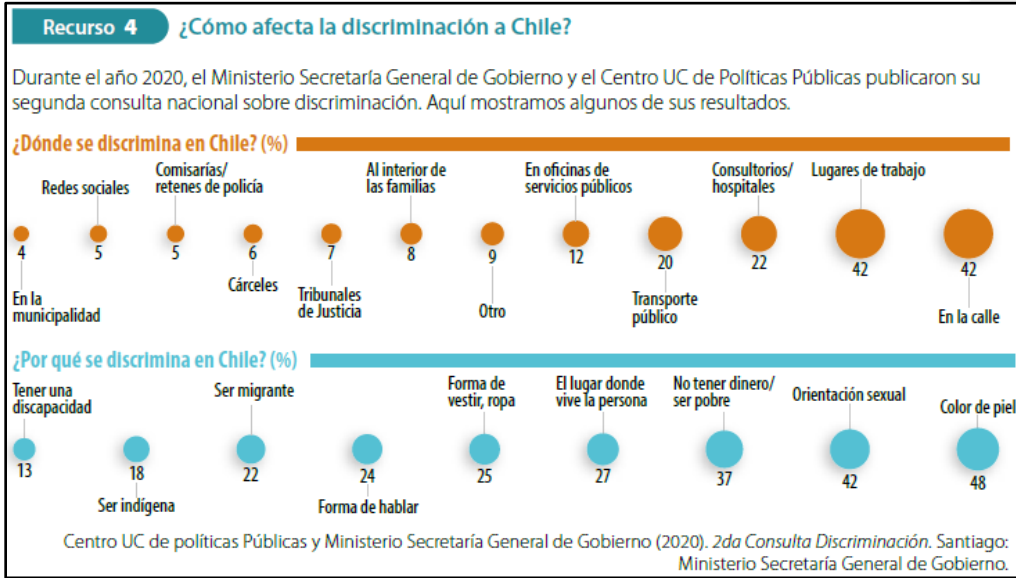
Recurso 4 ¿Cómo afecta la discriminación a Chile?

Durante el año 2020, el Ministerio Secretaría General de Gobierno y el Centro UC de Políticas Públicas publicaron su segunda consulta nacional sobre discriminación. Aquí mostramos algunos de sus resultados.

¿Dónde se discrimina en Chile? (%)

4 En la municipalidad
Redes sociales 5
Comisarías/ retenes de policía 5
6 Cárceles
7 Tribunales de Justicia
Al interior de las familias 8
9 Otro
En oficinas de servicios públicos 12
20 Transporte público
Consultorios/ hospitales 22
Lugares de trabajo 42
42 En la calle

¿Por qué se discrimina en Chile? (%)

Tener una discapacidad 13
18 Ser indígena
Ser migrante 22
24 Forma de hablar
Forma de vestir, ropa 25
El lugar donde vive la persona 27
No tener dinero/ ser pobre 37
Orientación sexual 42
Color de piel 48

Centro UC de políticas Públicas y Ministerio Secretaría General de Gobierno (2020). 2da Consulta Discriminación. Santiago: Ministerio Secretaría General de Gobierno.